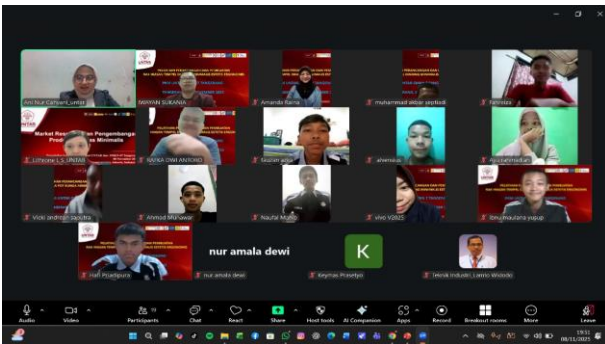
Ani Nur Cahyani_untar
MARYANI SUKANDA
Amanda Rama
muhammad akbar septiadi
Fahmiza
Market Res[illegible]an Pengembanga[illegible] Prod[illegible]s Minimalis
Lithione L.S_UNTAR
RAFKA DINI ANTONO
Muallim adji
ahemaus
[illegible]
Vicki andreas saputra
Ahmad Munawar
Naufal Munir
vivo V2025
ibnu maulana yusup
Irfan Pratama
nur amala dewi
nur amala dewi
K
Keymas Prasetyo
Teknik Industri_Lamto Widodo
Audio
Video
Participants
Chat
React
Share
Host tools
AI Companion
Apps
Record
Breakout rooms
More
Leave
19:51
08/11/2025